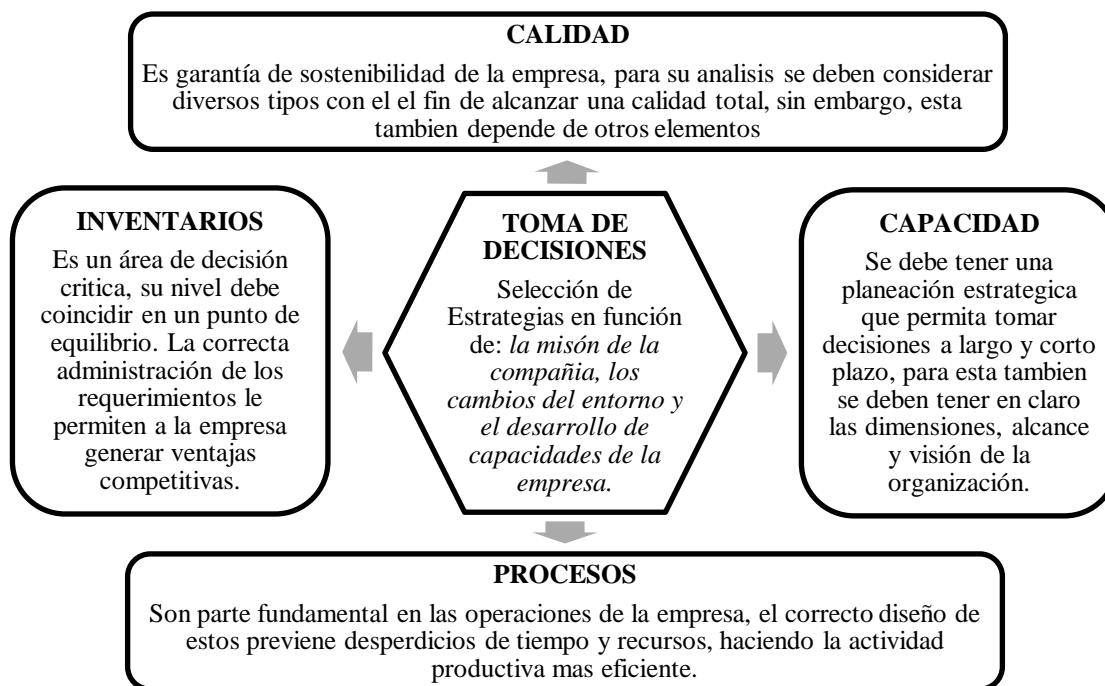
CALIDAD

Es garantía de sostenibilidad de la empresa, para su analisis se deben considerar diversos tipos con el el fin de alcanzar una calidad total, sin embargo, esta tambien depende de otros elementos

INVENTARIOS

Es un área de decisión critica, su nivel debe coincidir en un punto de equilibrio. La correcta administración de los requerimientos le permiten a la empresa generar ventajas competitivas.

TOMA DE DECISIONES

Selección de Estrategias en función de: *la misón de la compañia, los cambios del entorno y el desarrollo de capacidades de la empresa.*

CAPACIDAD

Se debe tener una planeación estrategica que permita tomar decisiones a largo y corto plazo, para esta tambien se deben tener en claro las dimensiones, alcance y visión de la organización.

PROCESOS

Son parte fundamental en las operaciones de la empresa, el correcto diseño de estos previene desperdicios de tiempo y recursos, haciendo la actividad productiva mas eficiente.